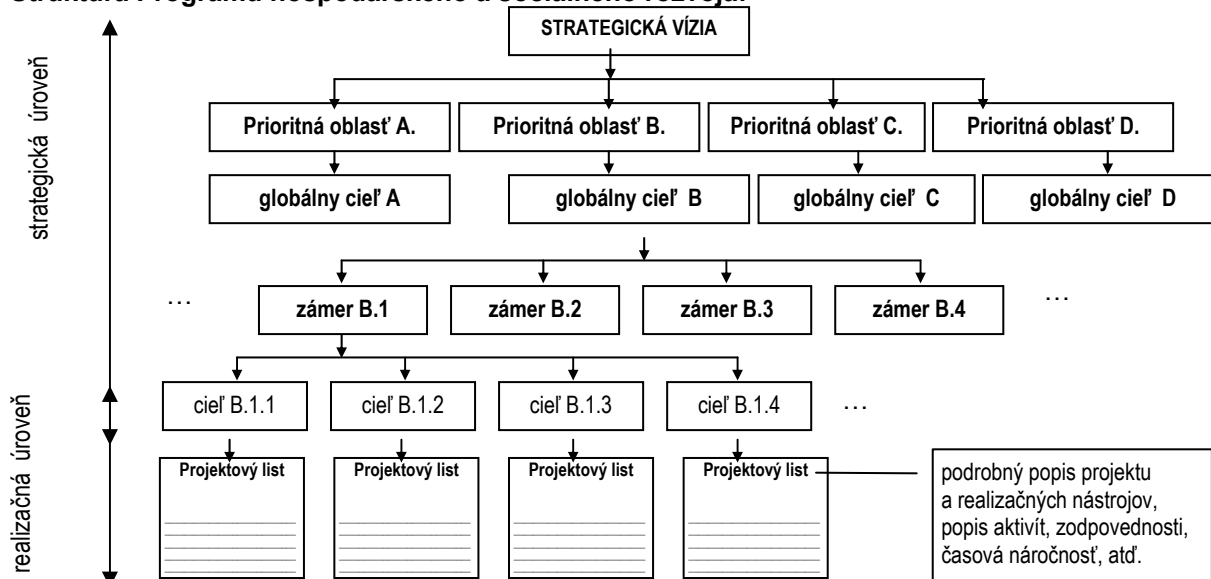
Štruktúra Programu hospodárskeho a sociálneho rozvoja

STRATEGICKÁ VÍZIA

strategická úroveň

Prioritná oblasť A.
Prioritná oblasť B.
Prioritná oblasť C.
Prioritná oblasť D.

globálny cieľ A
globálny cieľ B
globálny cieľ C
globálny cieľ D

…
zámer B.1
zámer B.2
zámer B.3
zámer B.4
…

realizačná úroveň

cieľ B.1.1
cieľ B.1.2
cieľ B.1.3
cieľ B.1.4
…

Projektový list
Projektový list
Projektový list
Projektový list

podrobný popis projektu a realizačných nástrojov, popis aktivít, zodpovednosti, časová náročnosť, atď.